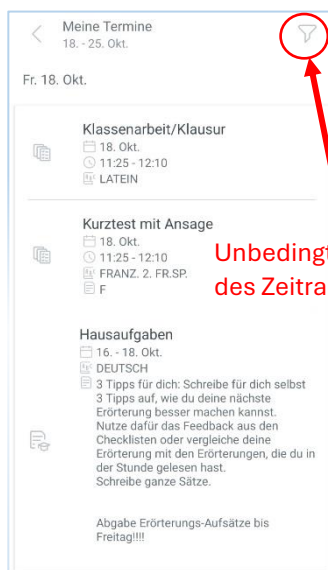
Meine Termine
18. - 25. Okt.

Fr. 18. Okt.

Klassenarbeit/Klausur
18. Okt.
11:25 - 12:10
LATEIN

Kurztest mit Ansage
18. Okt.
11:25 - 12:10
FRANZ. 2. FR.SP.
F

Unbedingt
des Zeitra

Hausaufgaben
16. - 18. Okt.
DEUTSCH
3 Tipps für dich: Schreibe für dich selbst 3 Tipps auf, wie du deine nächste Erörterung besser machen kannst. Nutze dafür das Feedback aus den Checklisten oder vergleiche deine Erörterung mit den Erörterungen, die du in der Stunde gelesen hast.
Schreibe ganze Sätze.

Abgabe Erörterungs-Aufsätze bis Freitag!!!!